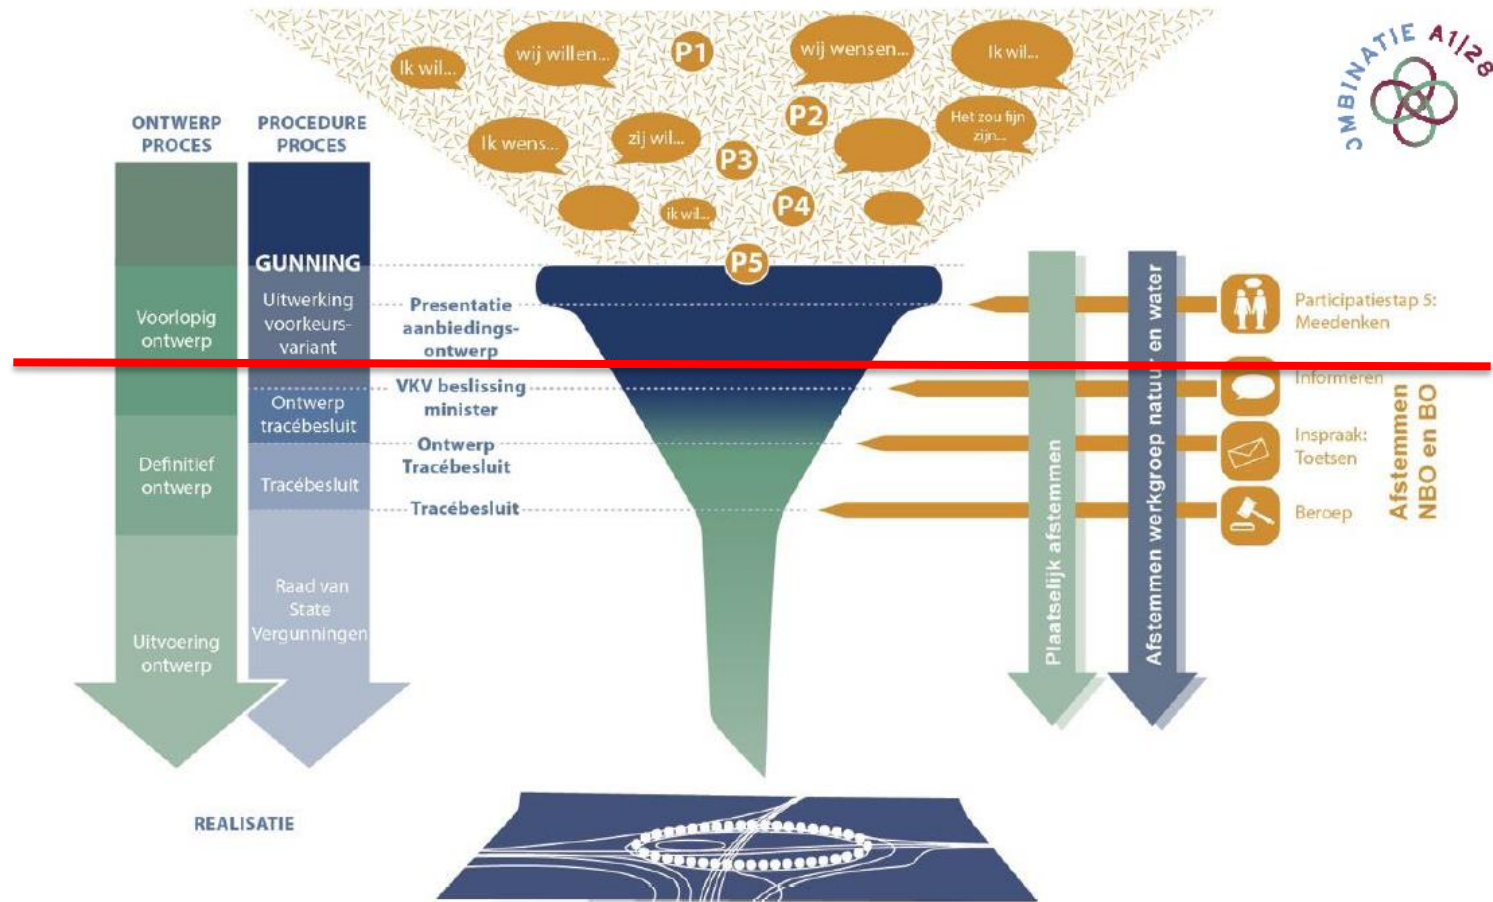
Ik wil...
wij willen...
P1
wij wensen...
Ik wil...
COMBINATIE A1/28
P2
Ik wens...
zij wil...
Het zou fijn zijn...
P3
ik wil...
P4
P5

ONTWERP PROCES

PROCEDURE PROCES

GUNNING

Voorlopig ontwerp

Uitwerking voorkeurs-variant

Presentatie aanbiedings-ontwerp

Ontwerp tracébesluit

VKV beslissing minister

Definitief ontwerp

Tracébesluit

Ontwerp Tracébesluit

Tracébesluit

Uitvoering ontwerp

Raad van State Vergunningen

REALISATIE

Plaatselijk afstemmen

Afstemmen werkgroep natuur en water

Participatiestap 5: Meedenken

Informeren

Inspraak: Toetsen

Beroep

Afstemmen NBO en BO